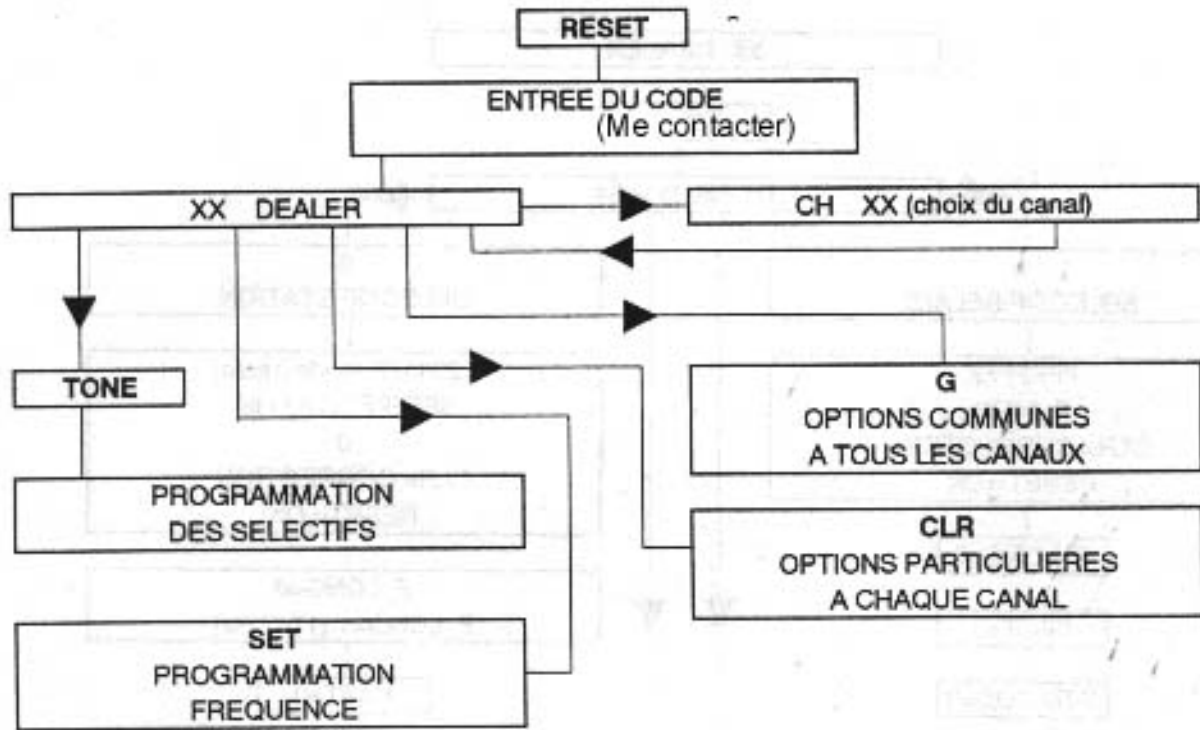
RESET

ENTREE DU CODE
(Me contacter)

XX DEALER

CH XX (choix du canal)

TONE

G
OPTIONS COMMUNES
A TOUS LES CANAUX

PROGRAMMATION
DES SELECTIFS

CLR
OPTIONS PARTICULIERES
A CHAQUE CANAL

SET
PROGRAMMATION
FREQUENCE